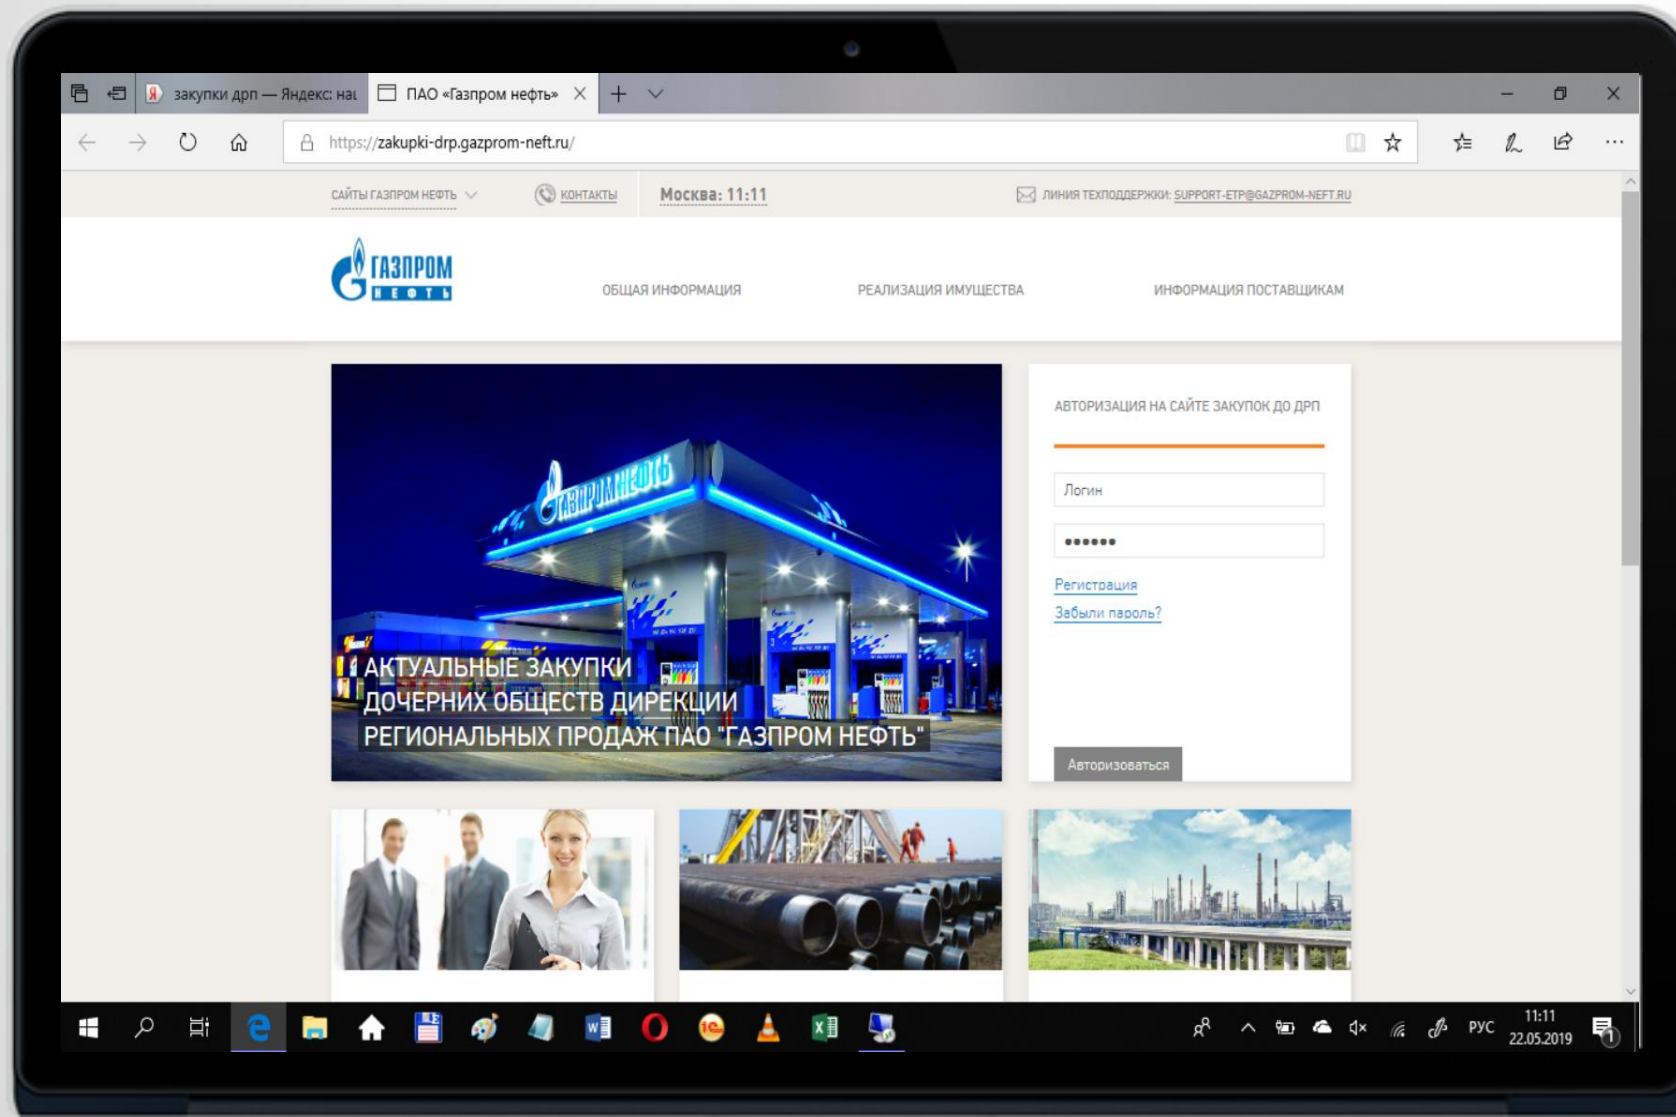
закупки дрп — Яндекс: на
ПАО «Газпром нефть»

https://zakupki-drp.gazprom-neft.ru/

САЙТЫ ГАЗПРОМ НЕФТЬ
КОНТАКТЫ
Москва: 11:11
ЛИНИЯ ТЕХПОДДЕРЖКИ: SUPPORT-ETP@GAZPROM-NEFT.RU

ГАЗПРОМ НЕФТЬ

ОБЩАЯ ИНФОРМАЦИЯ
РЕАЛИЗАЦИЯ ИМУЩЕСТВА
ИНФОРМАЦИЯ ПОСТАВЩИКАМ

ГАЗПРОМНЕФТЬ

АКТУАЛЬНЫЕ ЗАКУПКИ ДОЧЕРНИХ ОБЩЕСТВ ДИРЕКЦИИ РЕГИОНАЛЬНЫХ ПРОДАЖ ПАО "ГАЗПРОМ НЕФТЬ"

АВТОРИЗАЦИЯ НА САЙТЕ ЗАКУПОК ДО ДРП

Логин
••••••
Регистрация
Забыли пароль?

Авторизоваться

РУС
11:11
22.05.2019